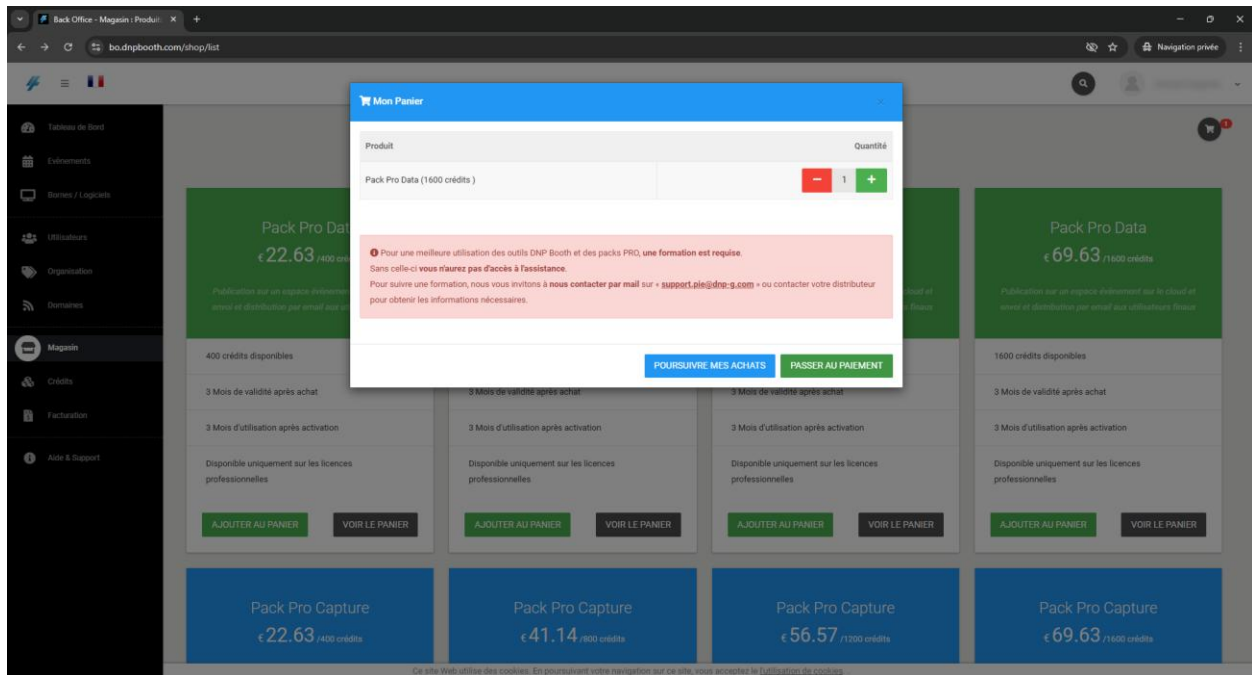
Back Office - Magasin : Produit ×

bo.dnpbooth.com/shop/list

Navigation privée

Tableau de Bord
Evénements
Bornes / Logiciels
Utilisateurs
Organisation
Domaines
Magasin
Crédits
Facturation
Aide & Support

Mon Panier

| Produit | Quantité |
|---|---|
| Pack Pro Data (1600 crédits ) | − 1 + |

Pour une meilleure utilisation des outils DNP Booth et des packs PRO, une formation est requise.
Sans celle-ci vous n'aurez pas d'accès à l'assistance.
Pour suivre une formation, nous vous invitons à nous contacter par mail sur « support.pie@dnp-g.com » ou contacter votre distributeur pour obtenir les informations nécessaires.

POURSUIVRE MES ACHATS
PASSER AU PAIEMENT

Pack Pro Dat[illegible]
€22.63 /400 cré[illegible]
400 crédits disponibles
3 Mois de validité après achat
3 Mois d'utilisation après activation
Disponible uniquement sur les licences professionnelles
AJOUTER AU PANIER
VOIR LE PANIER

3 Mois de validité après achat
3 Mois d'utilisation après activation
Disponible uniquement sur les licences professionnelles
AJOUTER AU PANIER
VOIR LE PANIER

3 Mois de validité après achat
3 Mois d'utilisation après activation
Disponible uniquement sur les licences professionnelles
AJOUTER AU PANIER
VOIR LE PANIER

Pack Pro Data
€69.63 /1600 crédits
Publication sur un espace évènement sur le cloud et envoi et distribution par email aux utilisateurs finaux
1600 crédits disponibles
3 Mois de validité après achat
3 Mois d'utilisation après activation
Disponible uniquement sur les licences professionnelles
AJOUTER AU PANIER
VOIR LE PANIER

Pack Pro Capture
€22.63 /400 crédits

Pack Pro Capture
€41.14 /800 crédits

Pack Pro Capture
€56.57 /1200 crédits

Pack Pro Capture
€69.63 /1600 crédits

Ce site Web utilise des cookies. En poursuivant votre navigation sur ce site, vous acceptez l'utilisation de cookies.